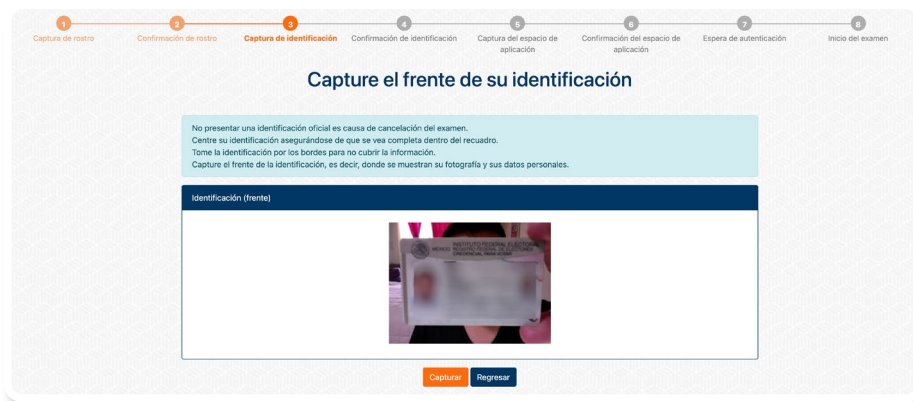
1 Captura de rostro
2 Confirmación de rostro
3 Captura de identificación
4 Confirmación de identificación
5 Captura del espacio de aplicación
6 Confirmación del espacio de aplicación
7 Espera de autenticación
8 Inicio del examen

Capture el frente de su identificación

No presentar una identificación oficial es causa de cancelación del examen.
Centre su identificación asegurándose de que se vea completa dentro del recuadro.
Tome la identificación por los bordes para no cubrir la información.
Capture el frente de la identificación, es decir, donde se muestran su fotografía y sus datos personales.

Identificación (frente)

MÉXICO INSTITUTO FEDERAL ELECTORAL
REGISTRO FEDERAL DE ELECTORES
CREDENCIAL PARA VOTAR

Capturar
Regresar